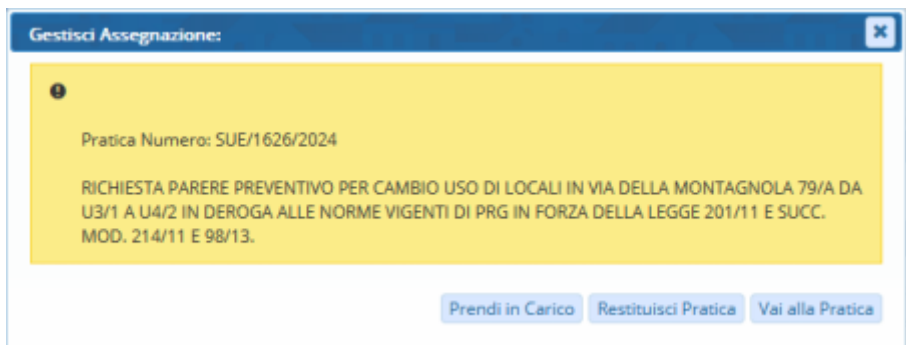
Gestisci Assegnazione:

Pratica Numero: SUE/1626/2024

RICHIESTA PARERE PREVENTIVO PER CAMBIO USO DI LOCALI IN VIA DELLA MONTAGNOLA 79/A DA U3/1 A U4/2 IN DEROGA ALLE NORME VIGENTI DI PRG IN FORZA DELLA LEGGE 201/11 E SUCC. MOD. 214/11 E 98/13.

Prendi in Carico | Restituisci Pratica | Vai alla Pratica